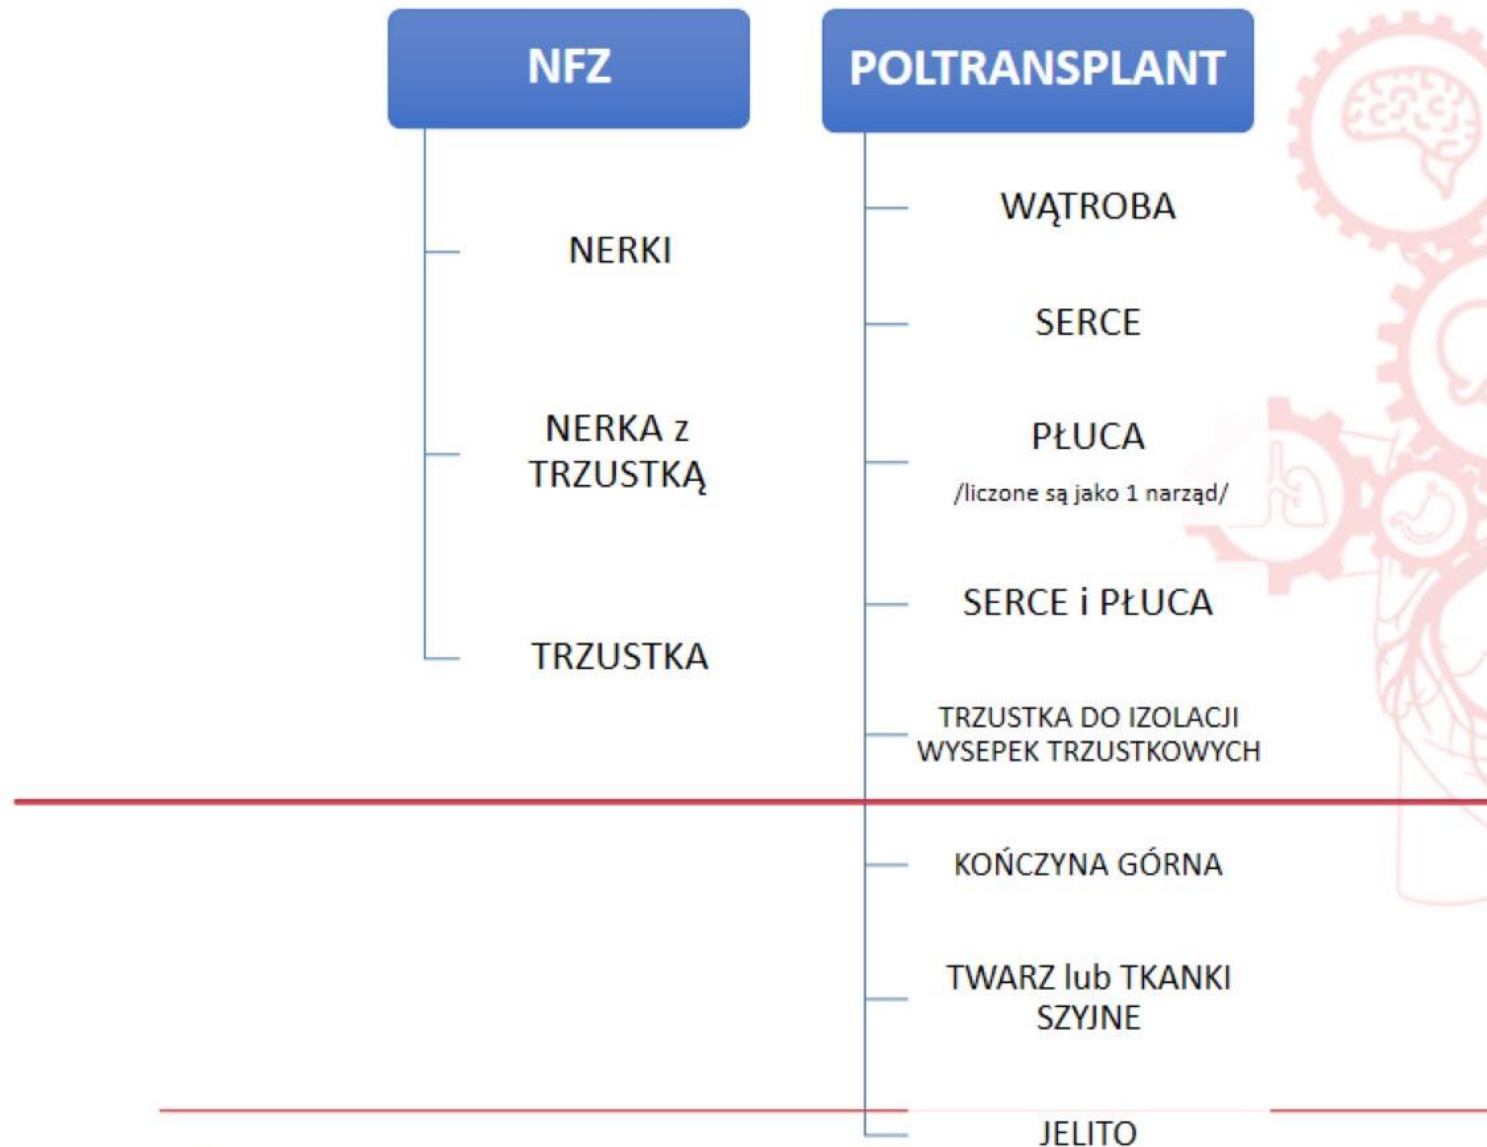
NFZ

NERKI

NERKA z TRZUSTKĄ

TRZUSTKA

POLTRANSPLANT

WĄTROBA

SERCE

PŁUCA
/liczone są jako 1 narząd/

SERCE i PŁUCA

TRZUSTKA DO IZOLACJI WYSEPEK TRZUSTKOWYCH

KOŃCZYNA GÓRNA

TWARZ lub TKANKI SZYJNE

JELITO